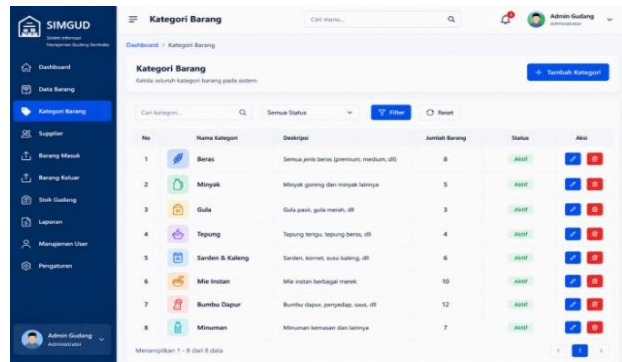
SIMGUD
Sistem Informasi Manajemen Gudang Sembako

Dashboard
Data Barang
Kategori Barang
Supplier
Barang Masuk
Barang Keluar
Stok Gudang
Laporan
Manajemen User
Pengaturan

Admin Gudang
Administrator

Kategori Barang

Cari menu...

Admin Gudang
Administrator

Dashboard / Kategori Barang

Kategori Barang
Kelola seluruh kategori barang pada sistem.

+ Tambah Kategori

Cari kategori...

Semua Status

Filter

Reset

| No | Nama Kategori | Deskripsi | Jumlah Barang | Status | Aksi |
|---|---|---|---|---|---|
| 1 | Beras | Semua jenis beras (premium, medium, dll) | 8 | Aktif | |
| 2 | Minyak | Minyak goreng dan minyak lainnya | 5 | Aktif | |
| 3 | Gula | Gula pasir, gula merah, dll | 3 | Aktif | |
| 4 | Tepung | Tepung terigu, tepung beras, dll | 4 | Aktif | |
| 5 | Sarden & Kaleng | Sarden, kornet, susu kaleng, dll | 6 | Aktif | |
| 6 | Mie Instan | Mie instan berbagai merek | 10 | Aktif | |
| 7 | Bumbu Dapur | Bumbu dapur, penyedap, saus, dll | 12 | Aktif | |
| 8 | Minuman | Minuman kemasan dan lainnya | 7 | Aktif | |

Menampilkan 1 - 8 dari 8 data

< 1 >